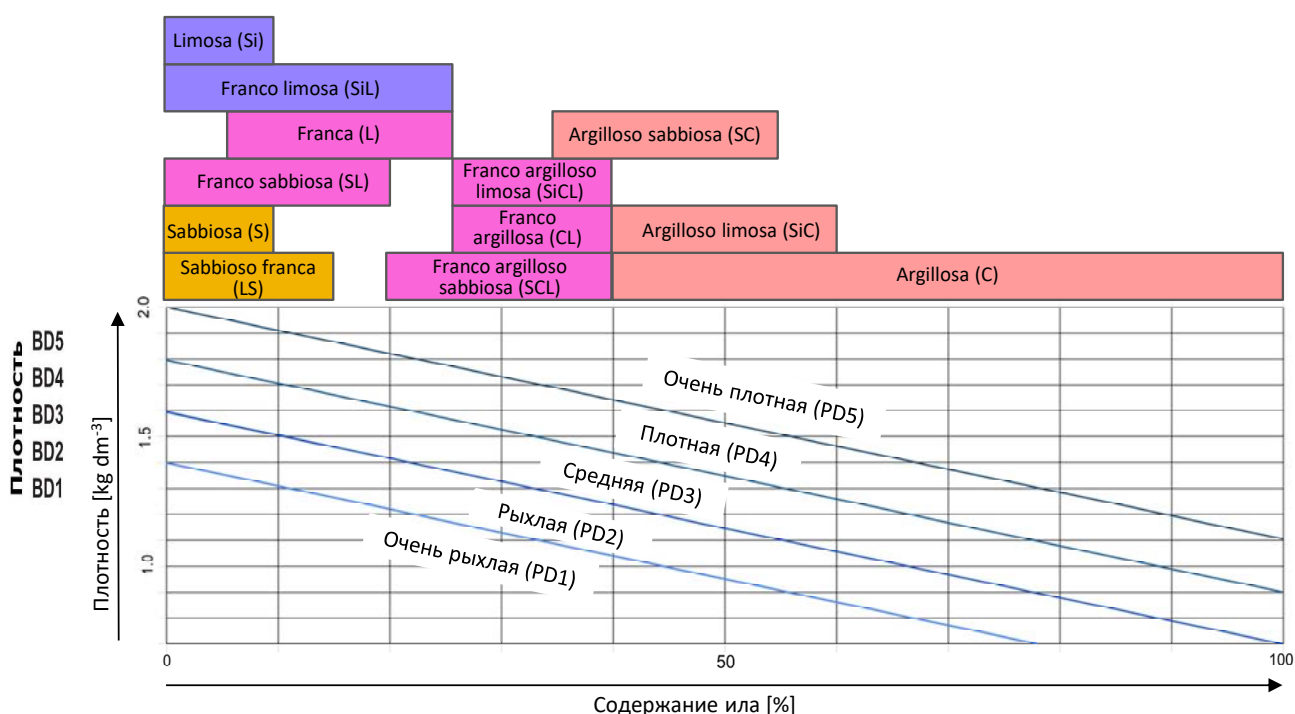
Limosa (Si)

Franco limosa (SiL)

Franca (L)

Argilloso sabbiosa (SC)

Franco sabbiosa (SL)

Franco argilloso limosa (SiCL)

Sabbiosa (S)

Franco argillosa (CL)

Argilloso limosa (SiC)

Sabbioso franca (LS)

Franco argilloso sabbiosa (SCL)

Argillosa (C)

Плотность

BD5
BD4
BD3
BD2
BD1

Плотность [kg dm$^{-3}$]

2.0
1.5
1.0

Очень плотная (PD5)
Плотная (PD4)
Средняя (PD3)
Рыхлая (PD2)
Очень рыхлая (PD1)

0
50
100

Содержание ила [%]